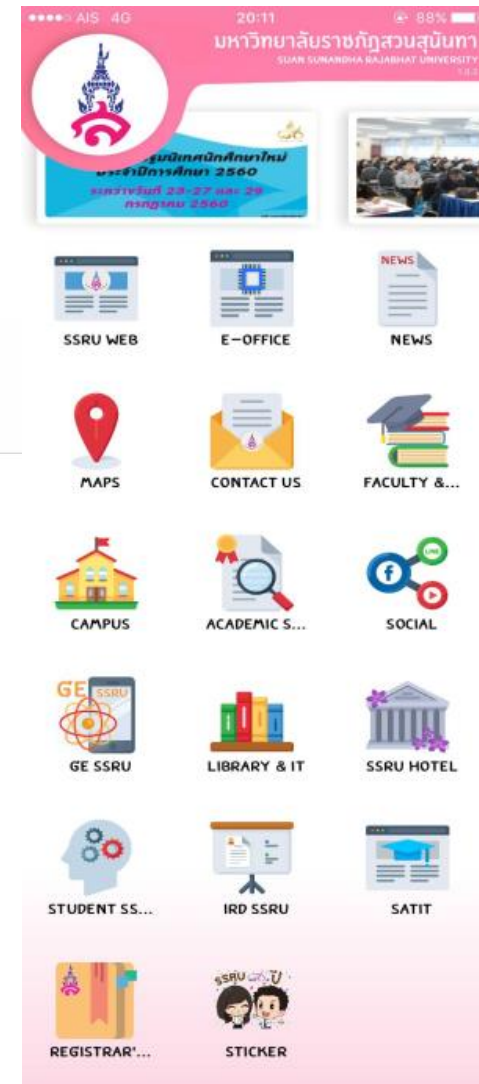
●●●●○ AIS 4G 20:11 88%

มหาวิทยาลัยราชภัฏสวนสุนันทา
SUAN SUNANDHA RAJABHAT UNIVERSITY

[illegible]ปฐมนิเทศนักศึกษาใหม่ ประจำปีการศึกษา 2560
ระหว่างวันที่ 23-27 และ 29 กรกฎาคม 2560

NEWS

SSRU WEB

E-OFFICE

NEWS

MAPS

CONTACT US

FACULTY &...

LINE

CAMPUS

ACADEMIC S...

SOCIAL

GE SSRU

GE SSRU

LIBRARY & IT

SSRU HOTEL

STUDENT SS...

IRD SSRU

SATIT

SSRU

REGISTRAR'...

STICKER